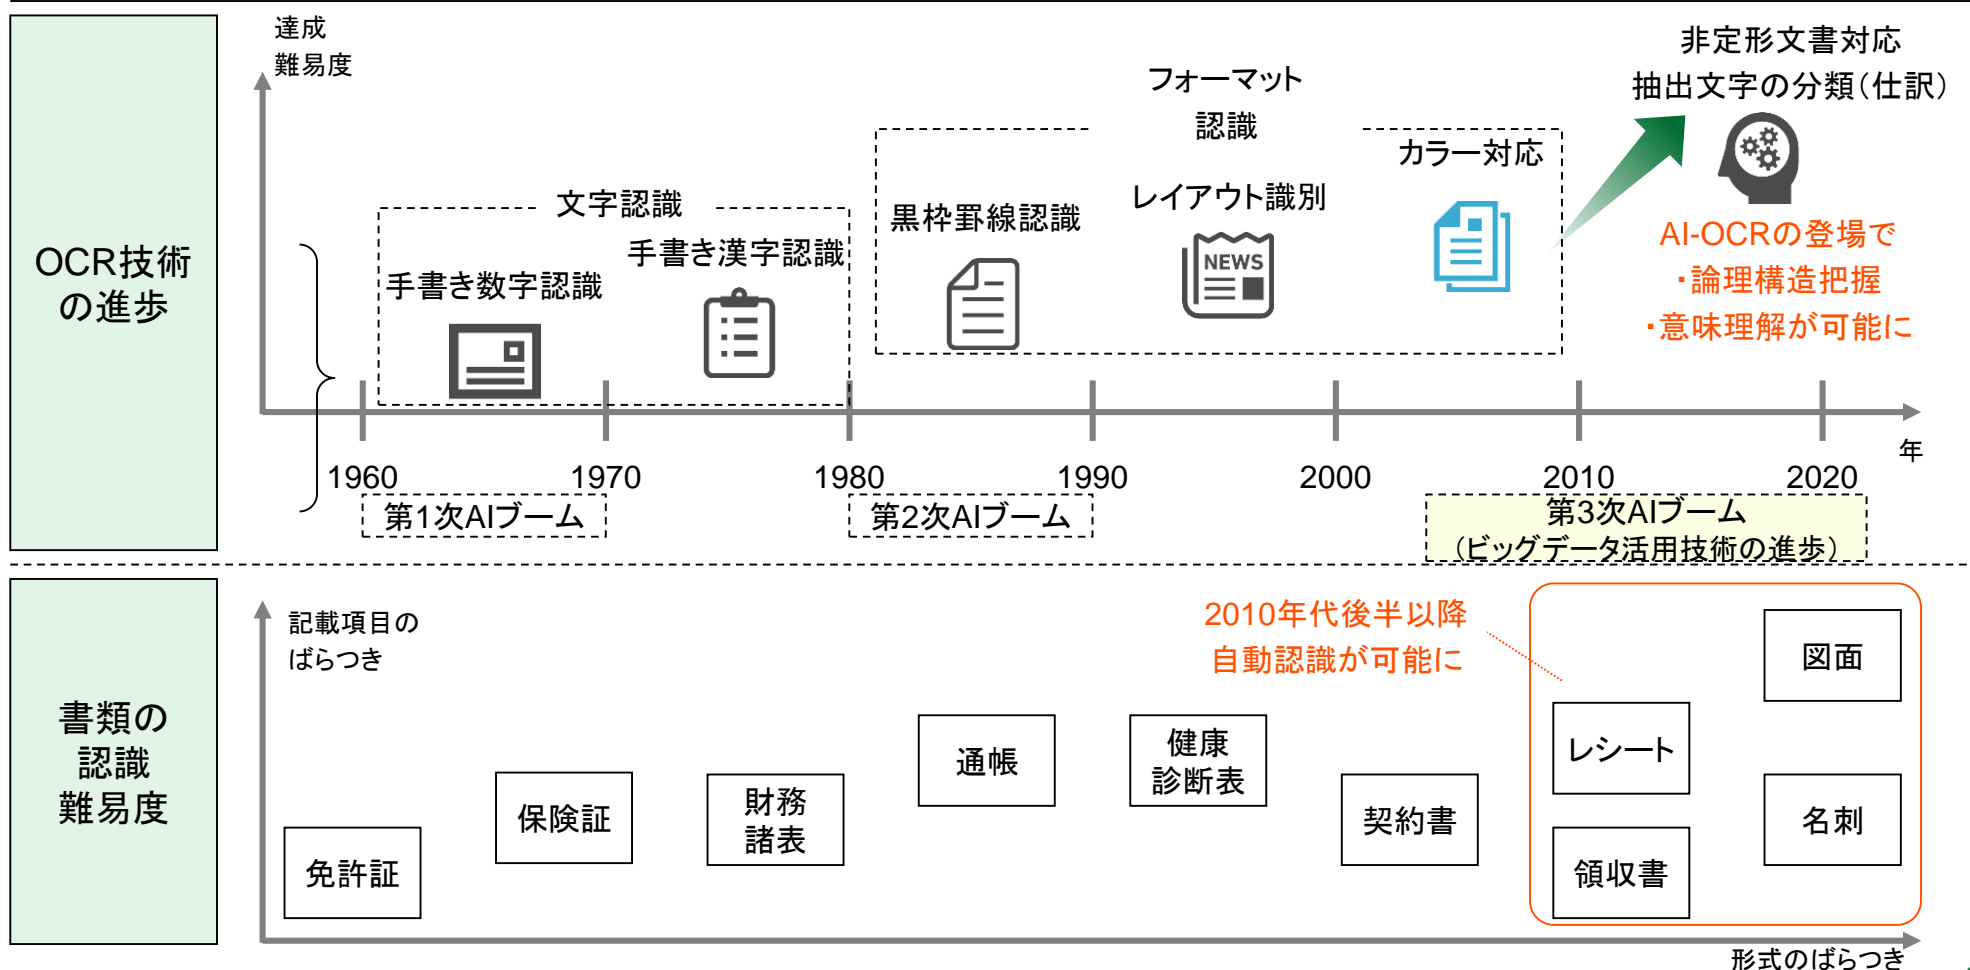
OCR技術の進歩

達成難易度

文字認識

手書き数字認識

手書き漢字認識

フォーマット認識

黒枠罫線認識

レイアウト識別

NEWS

カラー対応

非定形文書対応
抽出文字の分類(仕訳)

AI-OCRの登場で
・論理構造把握
・意味理解が可能に

1960 1970 1980 1990 2000 2010 2020

年

第1次AIブーム

第2次AIブーム

第3次AIブーム
(ビッグデータ活用技術の進歩)

書類の認識難易度

記載項目のばらつき

2010年代後半以降
自動認識が可能に

免許証

保険証

財務諸表

通帳

健康診断表

契約書

図面

レシート

名刺

領収書

形式のばらつき